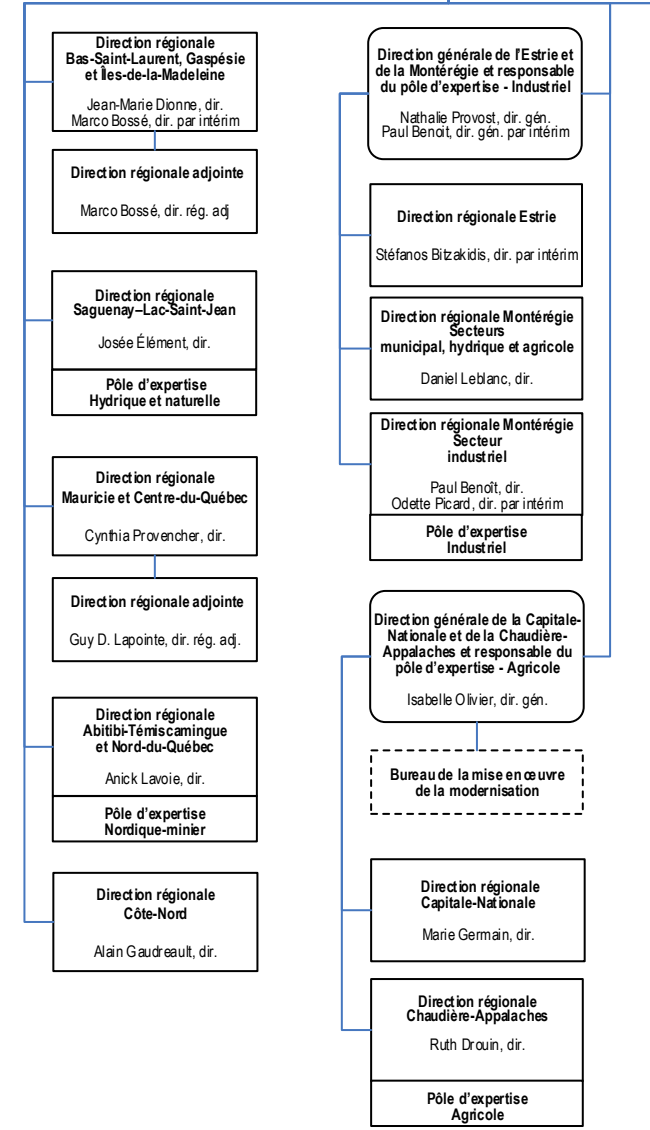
Direction régionale
Bas-Saint-Laurent, Gaspésie et Îles-de-la-Madeleine

Jean-Marie Dionne, dir.
Marco Bossé, dir. par intérim

Direction régionale adjointe

Marco Bossé, dir. rég. adj

Direction régionale
Saguenay–Lac-Saint-Jean

Josée Élément, dir.

Pôle d'expertise
Hydrique et naturelle

Direction régionale
Mauricie et Centre-du-Québec

Cynthia Provencher, dir.

Direction régionale adjointe

Guy D. Lapointe, dir. rég. adj.

Direction régionale
Abitibi-Témiscamingue et Nord-du-Québec

Anick Lavoie, dir.

Pôle d'expertise
Nordique-minier

Direction régionale
Côte-Nord

Alain Gaudreault, dir.

Direction générale de l'Estrie et de la Montérégie et responsable du pôle d'expertise - Industriel

Nathalie Provost, dir. gén.
Paul Benoit, dir. gén. par intérim

Direction régionale Estrie

Stéfanos Bitzakidis, dir. par intérim

Direction régionale Montérégie
Secteurs
municipal, hydrique et agricole

Daniel Leblanc, dir.

Direction régionale Montérégie
Secteur
industriel

Paul Benoît, dir.
Odette Picard, dir. par intérim

Pôle d'expertise
Industriel

Direction générale de la Capitale-Nationale et de la Chaudière-Appalaches et responsable du pôle d'expertise - Agricole

Isabelle Olivier, dir. gén.

Bureau de la mise en œuvre de la modernisation

Direction régionale
Capitale-Nationale

Marie Germain, dir.

Direction régionale
Chaudière-Appalaches

Ruth Drouin, dir.

Pôle d'expertise
Agricole